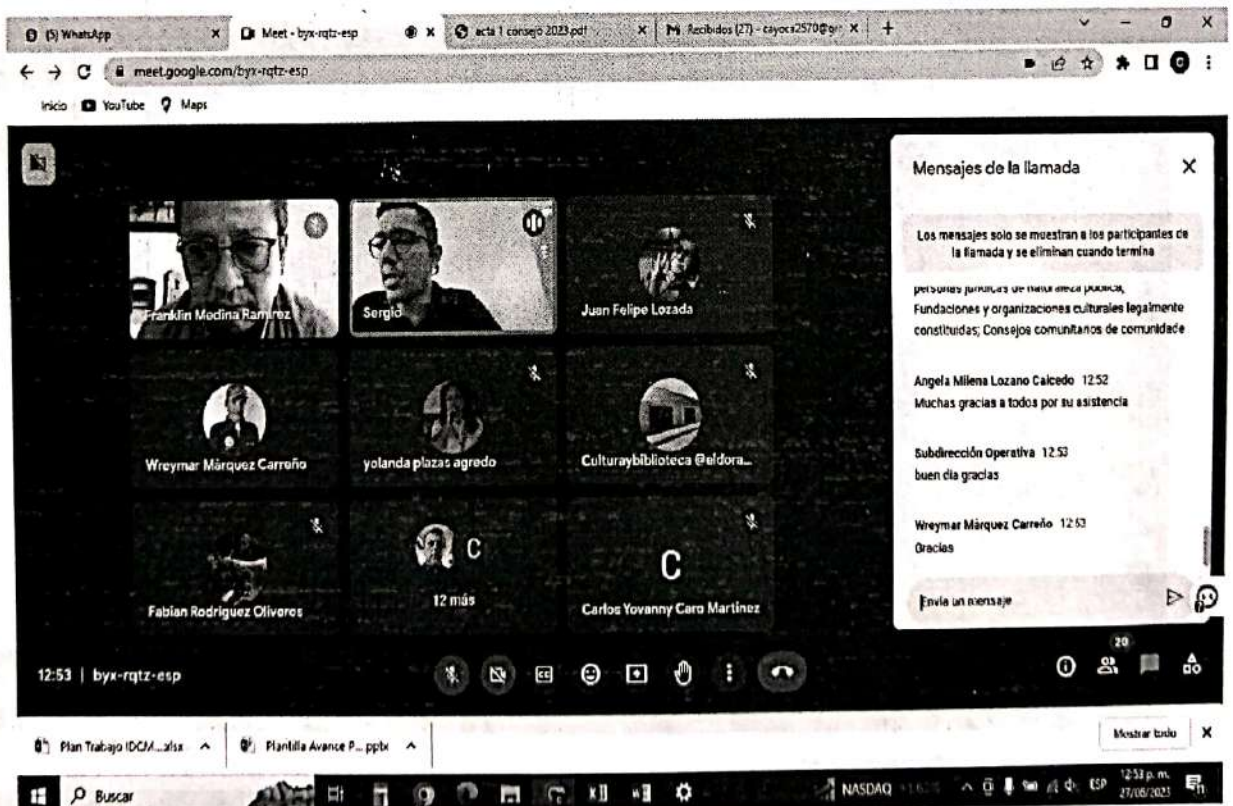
(5) WhatsApp
Meet - byx-rqtz-esp
acta 1 consejo 2023.pdf
Recibidos (27) - cayoca2570@gm
meet.google.com/byx-rqtz-esp
Inicio YouTube Maps

Franklin Medina Ramírez
Sergio
Juan Felipe Lozada
Wreymar Márquez Carreño
yolanda plazas agredo
Culturaybiblioteca @eldora...
Fabian Rodriguez Oliveros
C
12 más
C
Carlos Yovanny Caro Martinez

Mensajes de la llamada

Los mensajes solo se muestran a los participantes de la llamada y se eliminan cuando termina

personas jurídicas de naturaleza pública, Fundaciones y organizaciones culturales legalmente constituidas; Consejos comunitarios de comunidade

Angela Milena Lozano Caicedo 12:52
Muchas gracias a todos por su asistencia

Subdirección Operativa 12:53
buen dia gracias

Wreymar Márquez Carreño 12:53
Gracias

Envía un mensaje

12:53 | byx-rqtz-esp
20

Plan Trabajo IDCM...xlsx
Plantilla Avance P....pptx
Mostrar todo

Buscar
NASDAQ
ESP
12:53 p. m.
27/06/2023